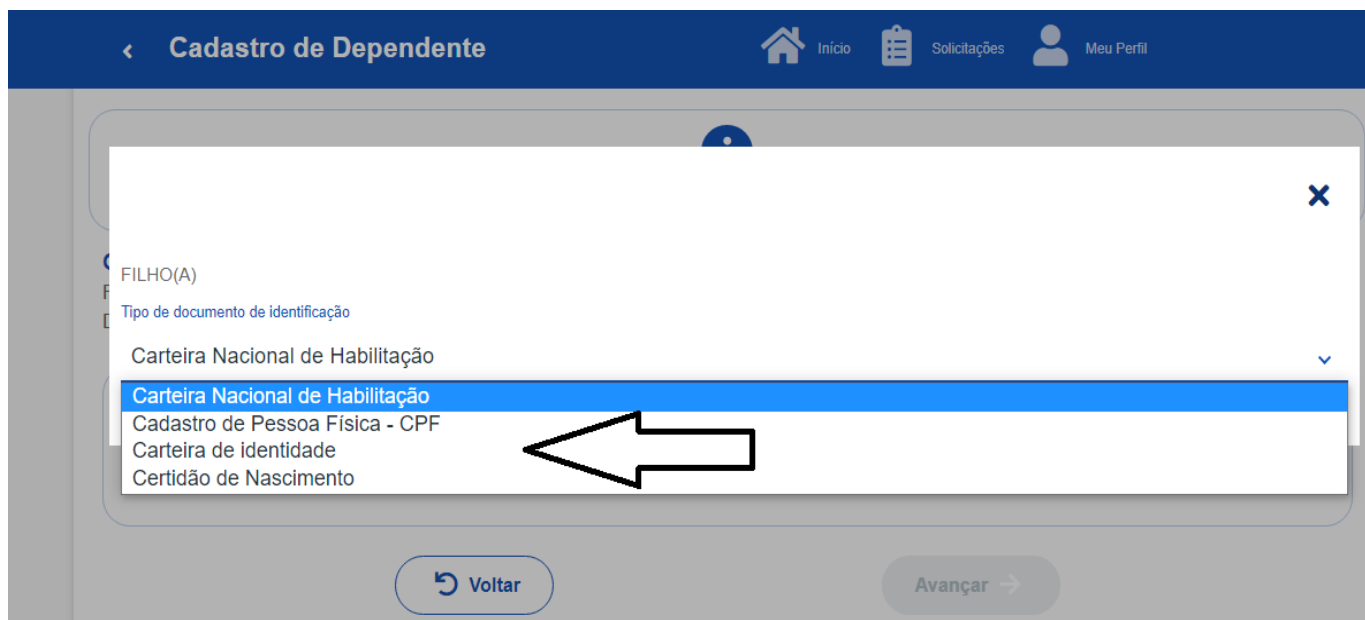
‹ Cadastro de Dependente

Início Solicitações Meu Perfil

×

FILHO(A)

Tipo de documento de identificação

Carteira Nacional de Habilitação

Carteira Nacional de Habilitação
Cadastro de Pessoa Física - CPF
Carteira de identidade
Certidão de Nascimento

Voltar

Avançar